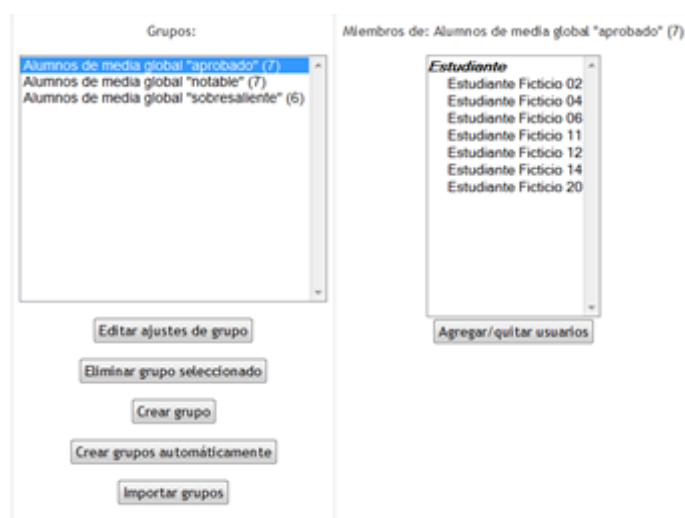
Grupos:

Alumnos de media global "aprobado" (7)
Alumnos de media global "notable" (7)
Alumnos de media global "sobresaliente" (6)

Editar ajustes de grupo

Eliminar grupo seleccionado

Crear grupo

Crear grupos automáticamente

Importar grupos

Miembros de: Alumnos de media global "aprobado" (7)

Estudiante
Estudiante Ficticio 02
Estudiante Ficticio 04
Estudiante Ficticio 06
Estudiante Ficticio 11
Estudiante Ficticio 12
Estudiante Ficticio 14
Estudiante Ficticio 20

Agregar/quitar usuarios